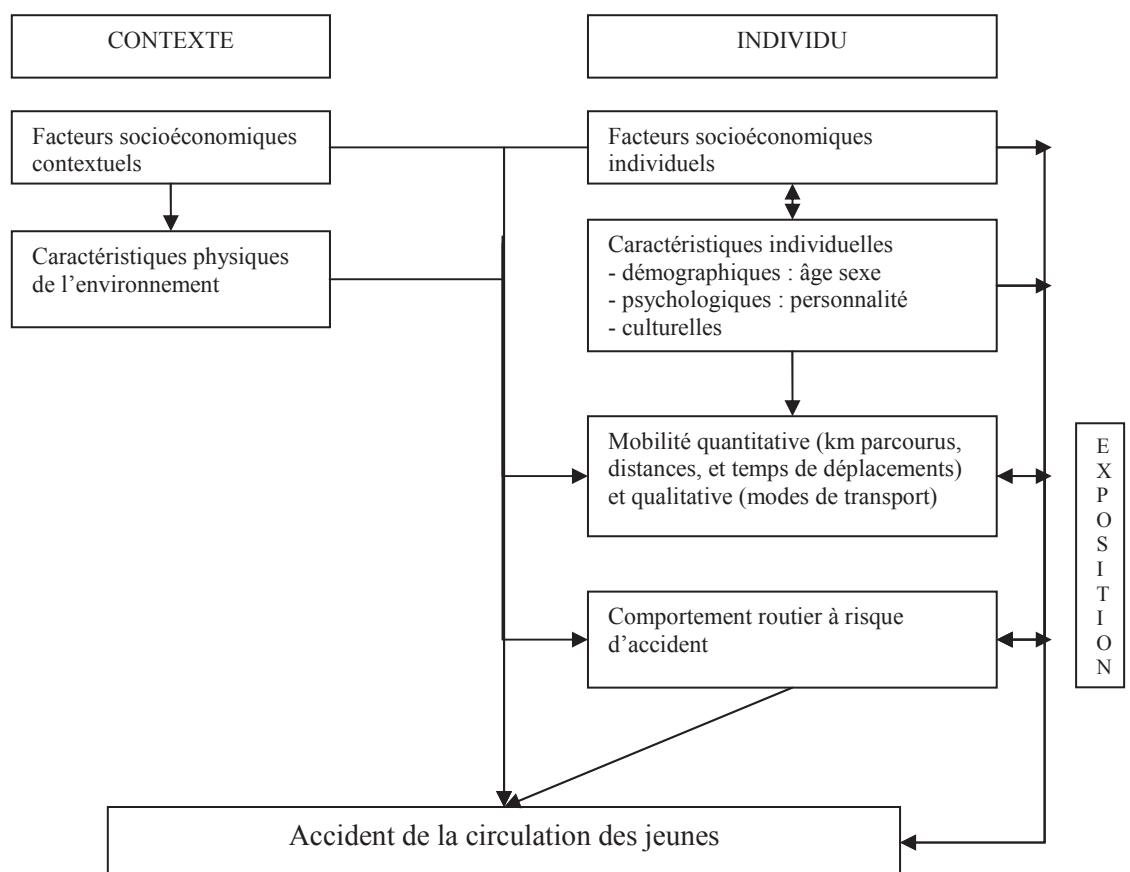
CONTEXTE

INDIVIDU

Facteurs socioéconomiques contextuels

Facteurs socioéconomiques individuels

Caractéristiques physiques de l'environnement

Caractéristiques individuelles
- démographiques : âge sexe
- psychologiques : personnalité
- culturelles

Mobilité quantitative (km parcourus, distances, et temps de déplacements) et qualitative (modes de transport)

EXPOSITION

Comportement routier à risque d'accident

Accident de la circulation des jeunes